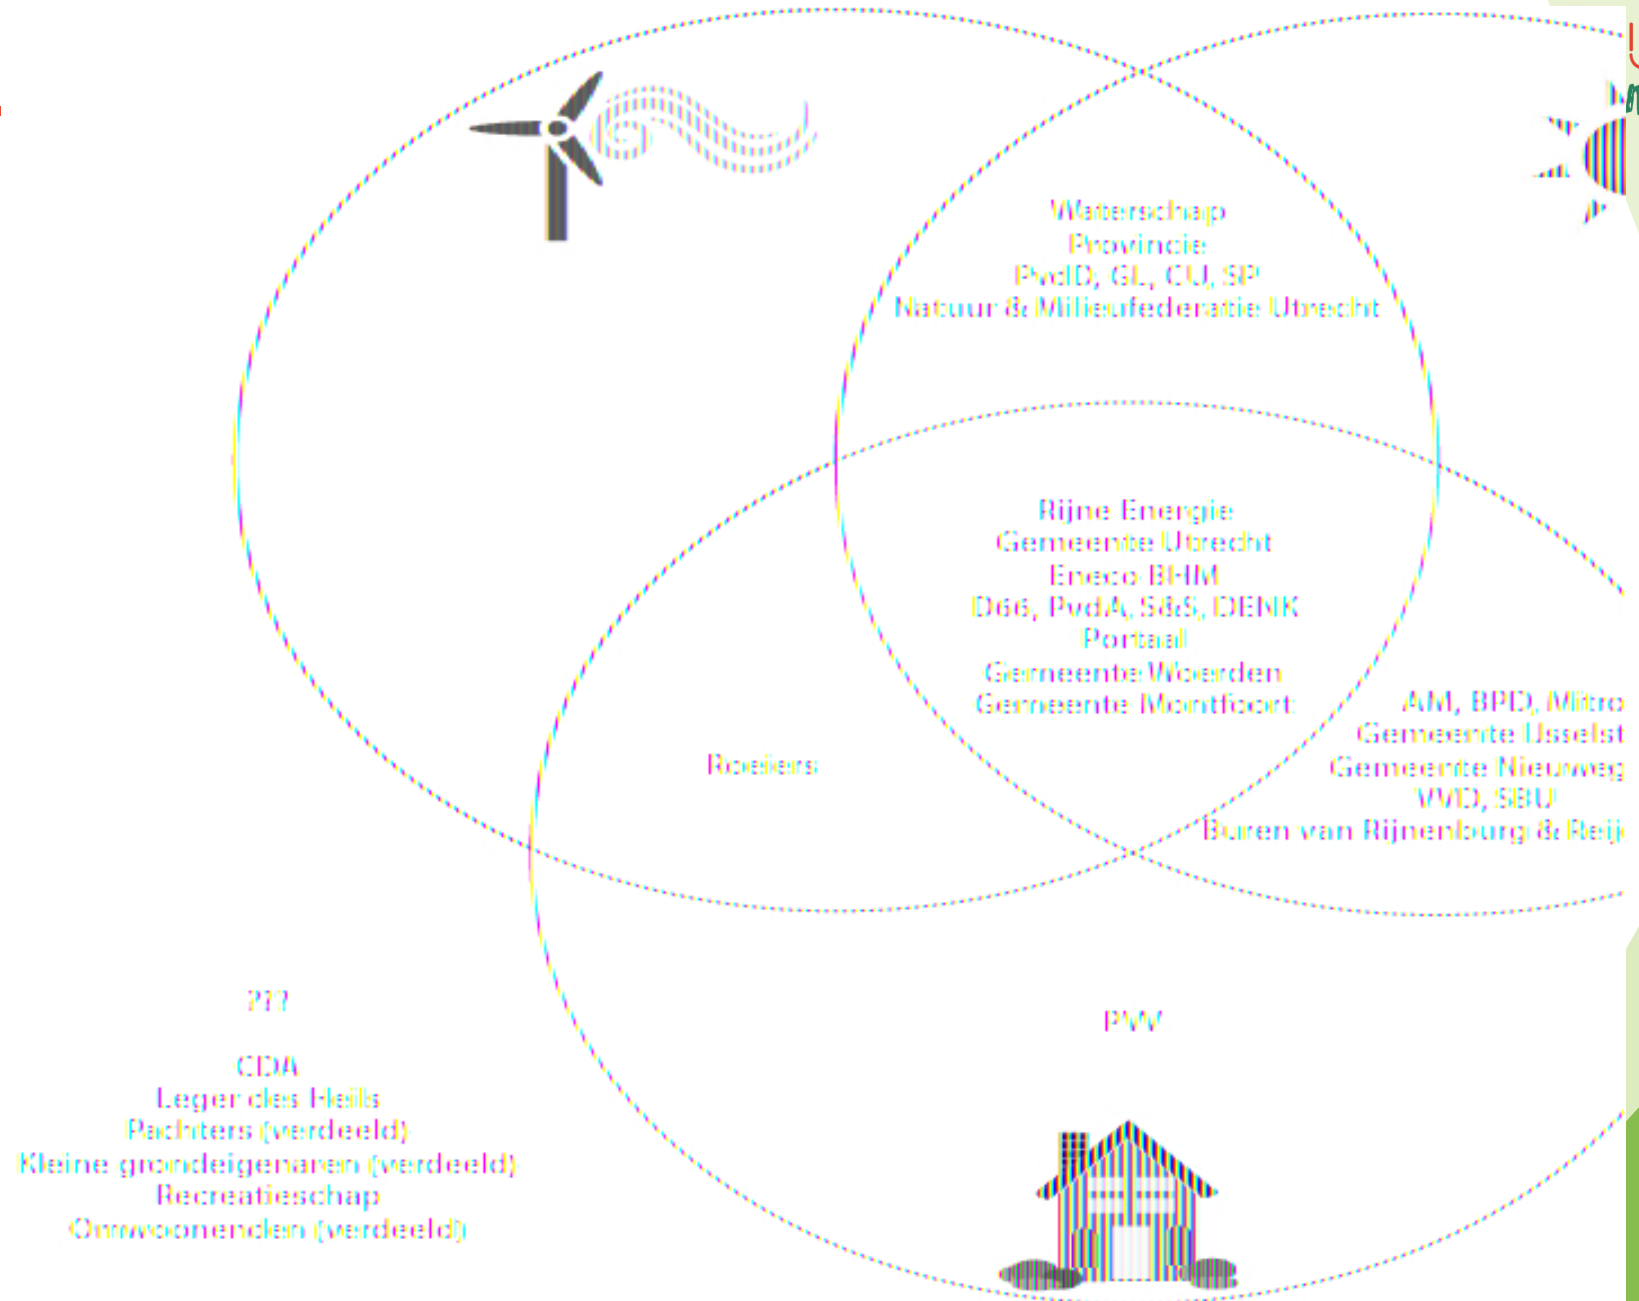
Waterschap
Provincie
PvdD, GL, CU, SP
Natuur & Milieufederatie Utrecht

Rijne Energie
Gemeente Utrecht
Eneco BHM
D66, PvdA, S&S, DENK
Portaal
Gemeente Woerden
Gemeente Montfoort

AM, BPD, Mitro
Gemeente IJsselst
Gemeente Nieuweg
VVD, SBU
Buren van Rijnenburg & Reij

Boeren

???

CDA
Leger des Heils
Pachters (verdeeld)
Kleine grondeigenaren (verdeeld)
Recreatieschap
Omwonenden (verdeeld)

PW